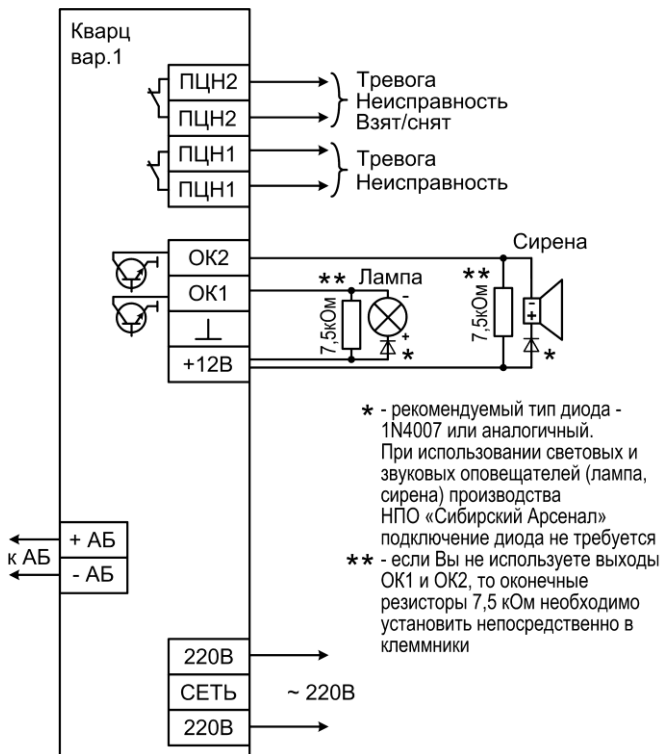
Кварц
вар.1

ПЦН2
ПЦН2
Тревога
Неисправность
Взят/снят

ПЦН1
ПЦН1
Тревога
Неисправность

ОК2
ОК1
⊥
+12В

Сирена
** Лампа
7,5кОм
-
+
*
**
7,5кОм
-
+
*

* - рекомендуемый тип диода - 1N4007 или аналогичный. При использовании световых и звуковых оповещателей (лампа, сирена) производства НПО «Сибирский Арсенал» подключение диода не требуется
** - если Вы не используете выходы ОК1 и ОК2, то оконечные резисторы 7,5 кОм необходимо установить непосредственно в клеммники

к АБ
+ АБ
- АБ

220В
СЕТЬ
220В
~ 220В